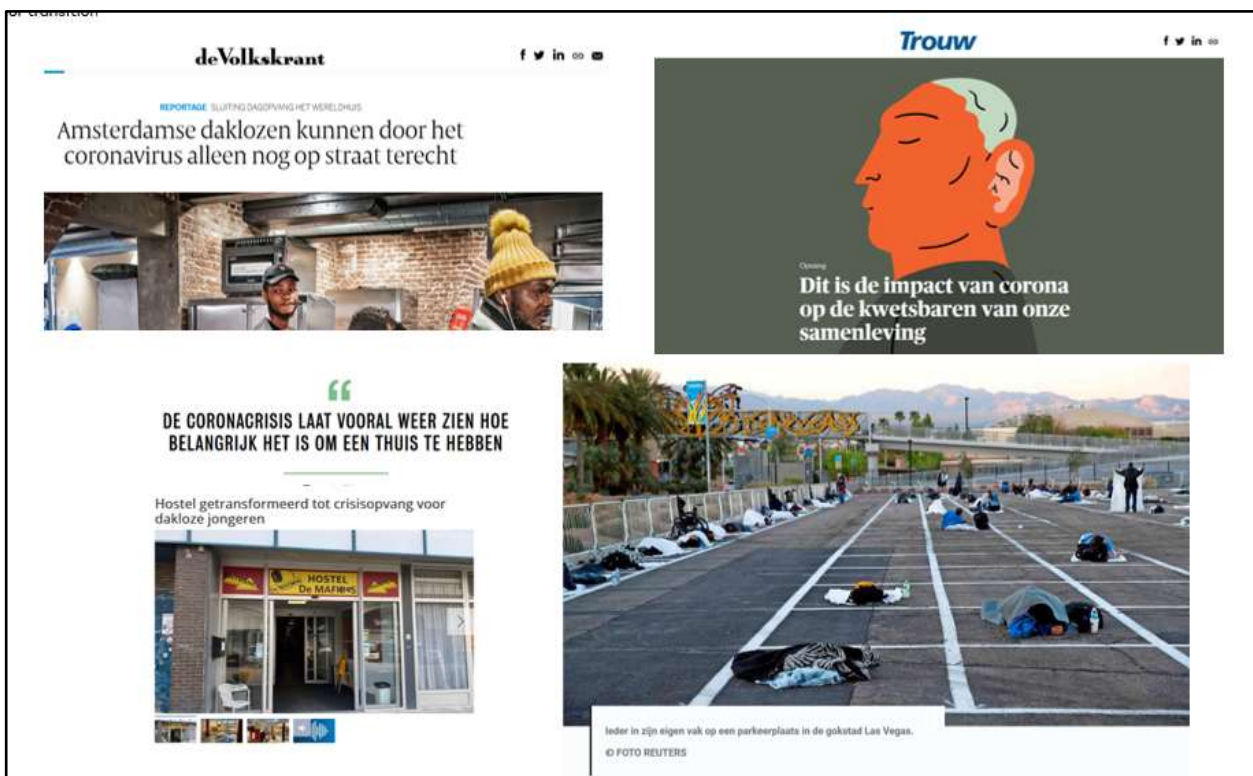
of transition

deVolkskrant

REPORTAGE SLUITING DAGOPVANG HET WERELDHUIS

Amsterdamse daklozen kunnen door het coronavirus alleen nog op straat terecht

Trouw

Opinie

Dit is de impact van corona op de kwetsbaren van onze samenleving

“

DE CORONACRISIS LAAT VOORAL WEER ZIEN HOE BELANGRIJK HET IS OM EEN THUIS TE HEBBEN

Hostel getransformeerd tot crisisopvang voor dakloze jongeren

HOSTEL De MAFKEES

Ieder in zijn eigen vak op een parkeerplaats in de gokstad Las Vegas.

© FOTO REUTERS